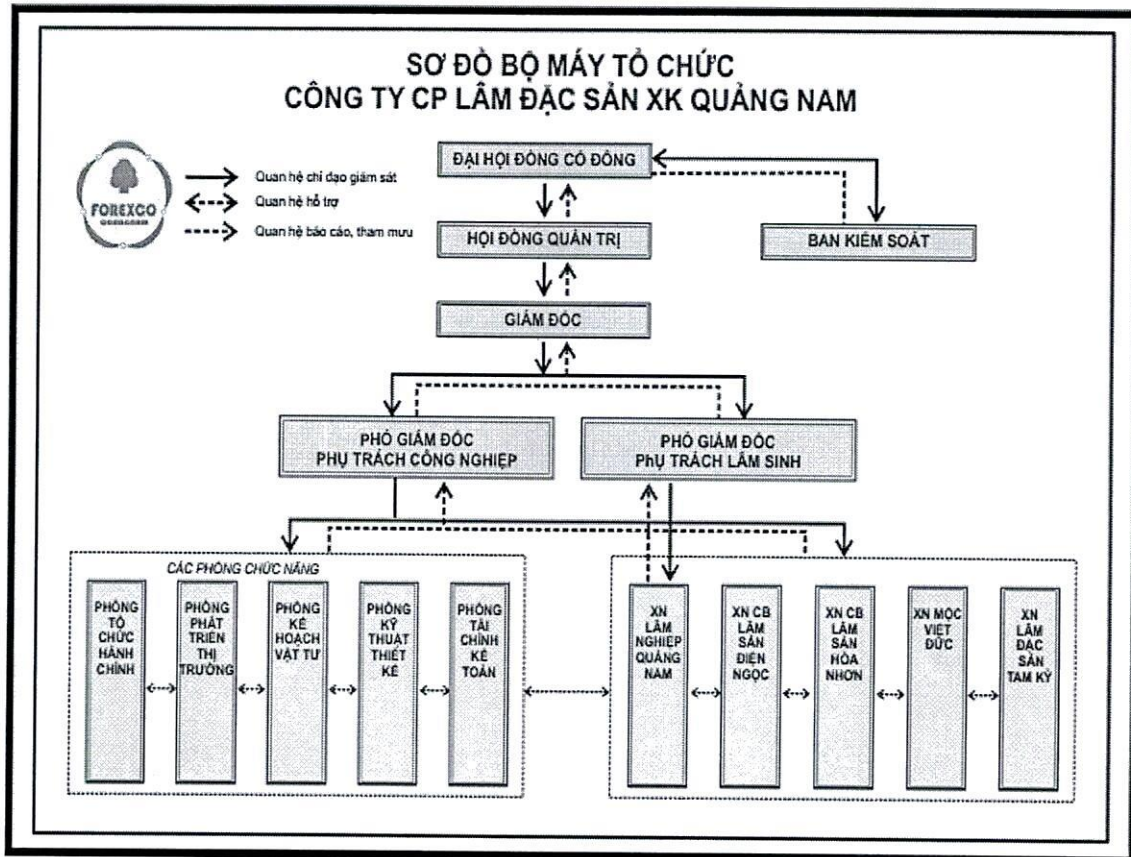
SƠ ĐỒ BỘ MÁY TỔ CHỨC
CÔNG TY CP LÂM ĐẶC SẢN XK QUẢNG NAM

FOREXCO

Quan hệ chỉ đạo giám sát
Quan hệ hỗ trợ
Quan hệ báo cáo, tham mưu

ĐẠI HỘI ĐỒNG CỔ ĐÔNG

HỘI ĐỒNG QUẢN TRỊ

BAN KIỂM SOÁT

GIÁM ĐỐC

PHÓ GIÁM ĐỐC PHỤ TRÁCH CÔNG NGHIỆP

PHÓ GIÁM ĐỐC PHỤ TRÁCH LÂM SINH

CÁC PHÒNG CHỨC NĂNG

PHÒNG TỔ CHỨC HÀNH CHÍNH

PHÒNG PHÁT TRIỂN THỊ TRƯỜNG

PHÒNG KẾ HOẠCH VẬT TƯ

PHÒNG KỸ THUẬT THIẾT KẾ

PHÒNG TÀI CHÍNH KẾ TOÁN

XN LÂM NGHIỆP QUẢNG NAM

XN CB LÂM SẢN ĐIỆN NGỌC

XN CB LÂM SẢN HÒA NHƠN

XN MỘC VIỆT ĐỨC

XN LÂM ĐẶC SẢN TAM KỲ